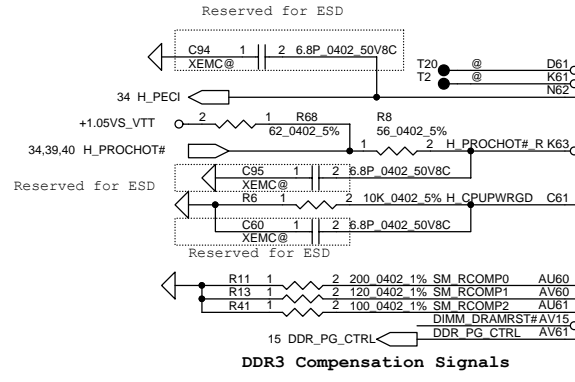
Reserved for ESD

C94 1 2 6.8P_0402_50V8C
XEMC@

T20 @ D61
T2 @ K61
N62

34 H_PECI

+1.05VS_VTT 2 1 R68
62_0402_5%

R8
56_0402_5%

34,39,40 H_PROCHOT# 1 2 H_PROCHOT#_R K63

Reserved for ESD

C95 1 2 6.8P_0402_50V8C
XEMC@

R6 1 2 10K_0402_5% H_CPUPWRGD C61

C60 1 2 6.8P_0402_50V8C
XEMC@

Reserved for ESD

R11 1 2 200_0402_1% SM_RCOMP0 AU60
R13 1 2 120_0402_1% SM_RCOMP1 AV60
R41 1 2 100_0402_1% SM_RCOMP2 AU61
DIMM_DRAMRST# AV15
DDR_PG_CTRL AV61

15 DDR_PG_CTRL

DDR3 Compensation Signals